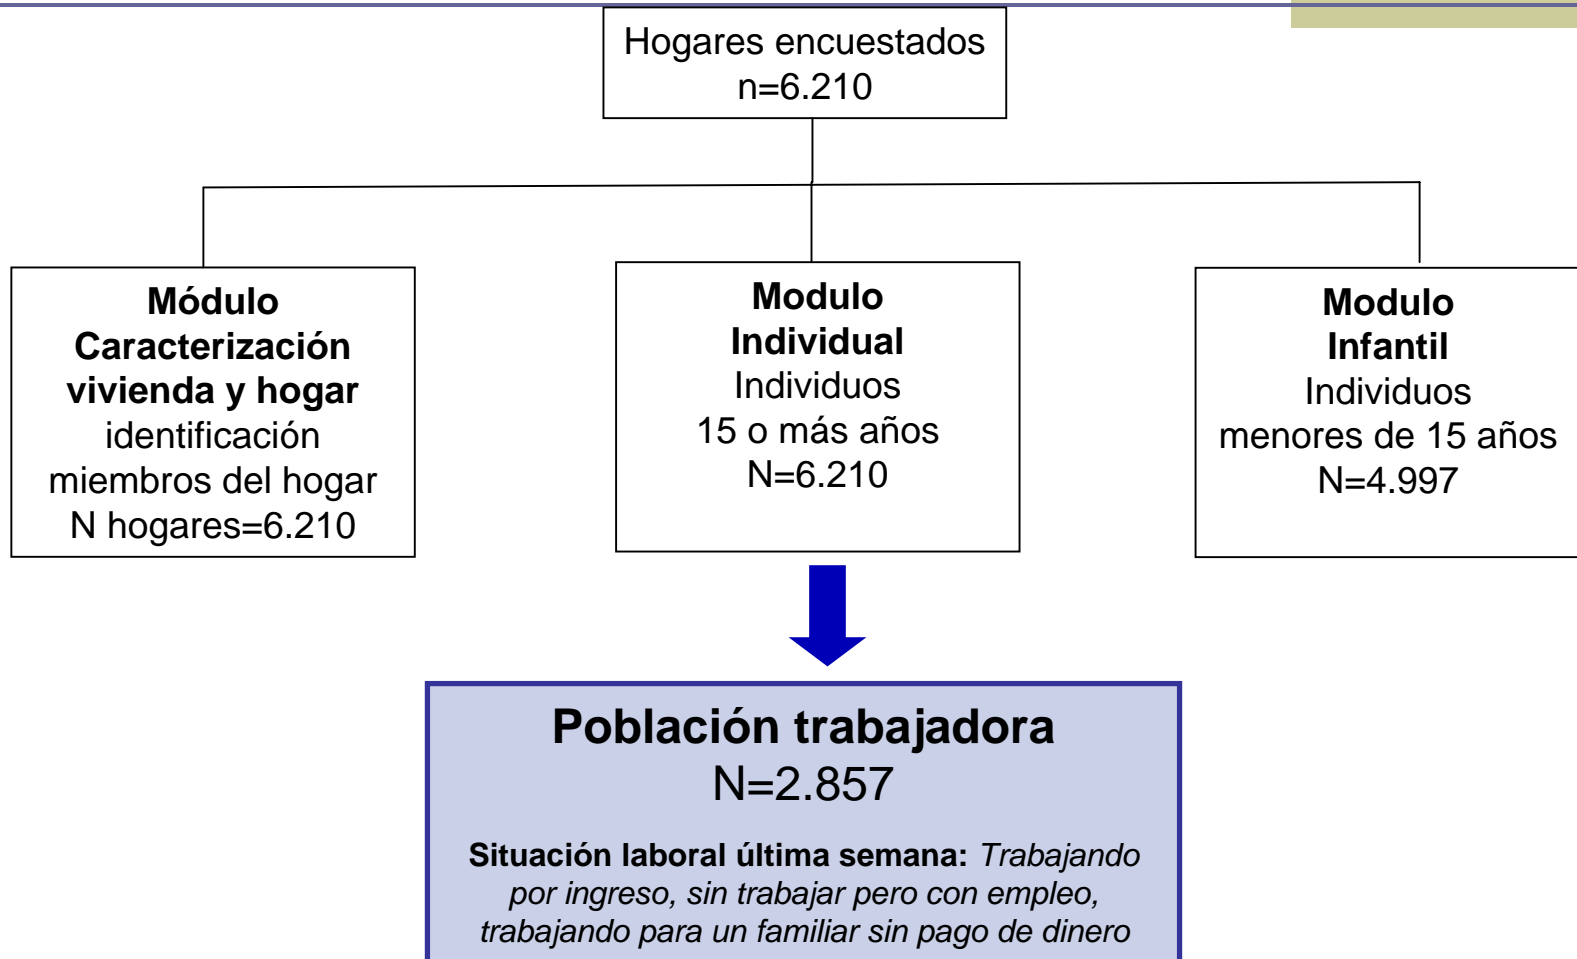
Hogares encuestados
n=6.210

**Módulo Caracterización vivienda y hogar**
identificación miembros del hogar
N hogares=6.210

**Modulo Individual**
Individuos
15 o más años
N=6.210

**Modulo Infantil**
Individuos
menores de 15 años
N=4.997

**Población trabajadora**
N=2.857

**Situación laboral última semana:** *Trabajando por ingreso, sin trabajar pero con empleo, trabajando para un familiar sin pago de dinero*